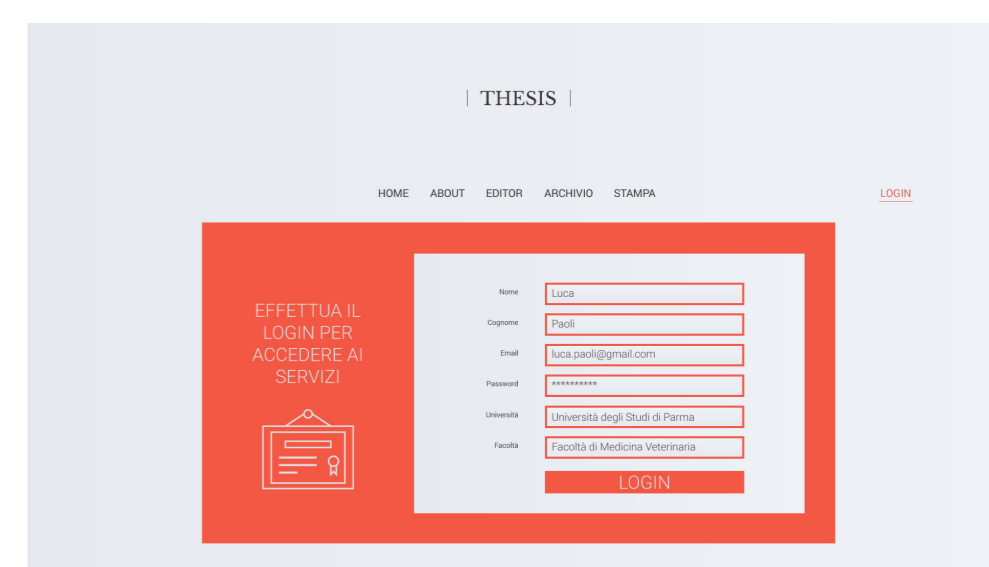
| THESIS |

HOME ABOUT EDITOR ARCHIVIO STAMPA

LOGIN

EFFETTUA IL LOGIN PER ACCEDERE AI SERVIZI

Nome Luca
Cognome Paoli
Email luca.paoli@gmail.com
Password **********
Università Università degli Studi di Parma
Facoltà Facoltà di Medicina Veterinaria

LOGIN